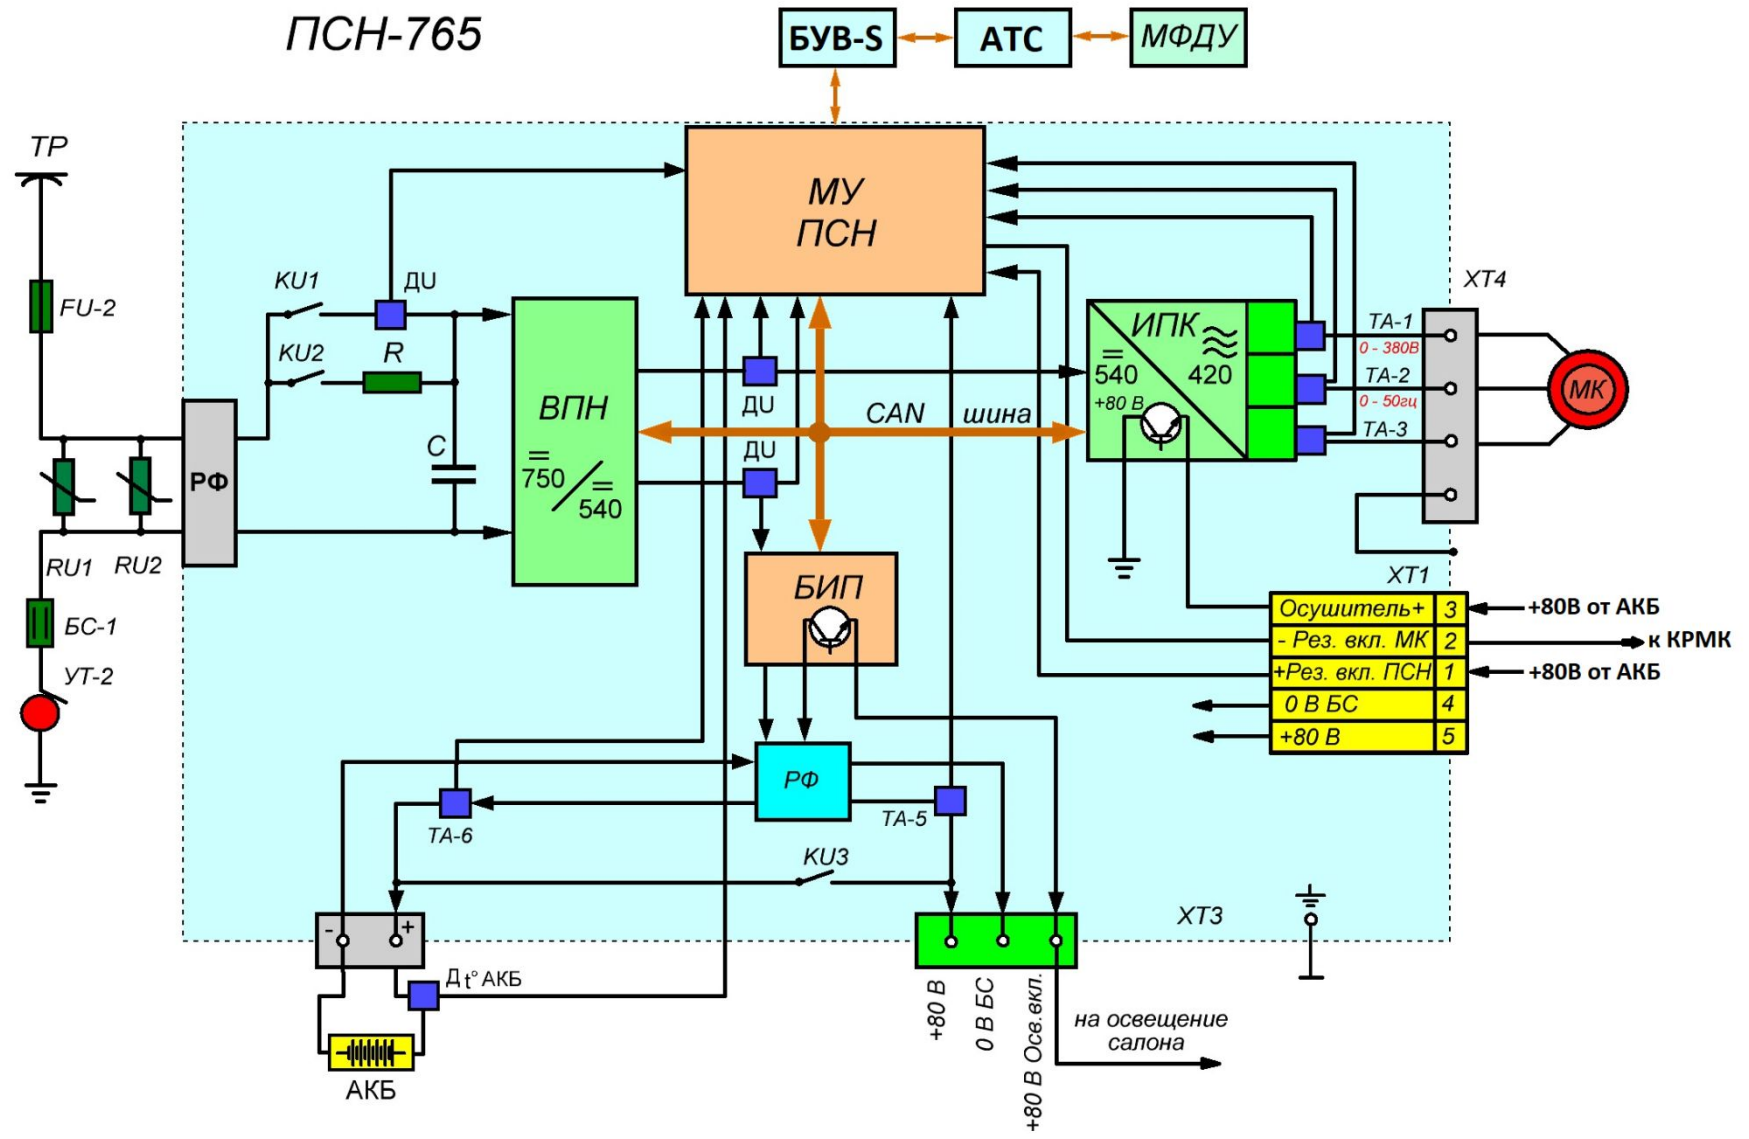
ПСН-765

БУВ-S
АТС
МФДУ

ТР
FU-2
KU1
ДU
KU2
R
C
РФ
RU1
RU2
БС-1
УТ-2

МУ
ПСН

ВПН
$=$
750
$=$
540

ДU
ДU
CAN шина

ИПК
$=$
540
420
+80 В

ХТ4
ТА-1
0 - 380В
ТА-2
0 - 50гц
ТА-3
МК

БИП

ХТ1
| Осушитель+ | 3 |
|---|---|
| - Рез. вкл. МК | 2 |
| +Рез. вкл. ПСН | 1 |
| 0 В БС | 4 |
| +80 В | 5 |

+80В от АКБ
к КРМК
+80В от АКБ

РФ
ТА-6
ТА-5
KU3
ХТ3

Д t° АКБ
АКБ

+80 В
0 В БС
+80 В Осв.вкл.
на освещение салона